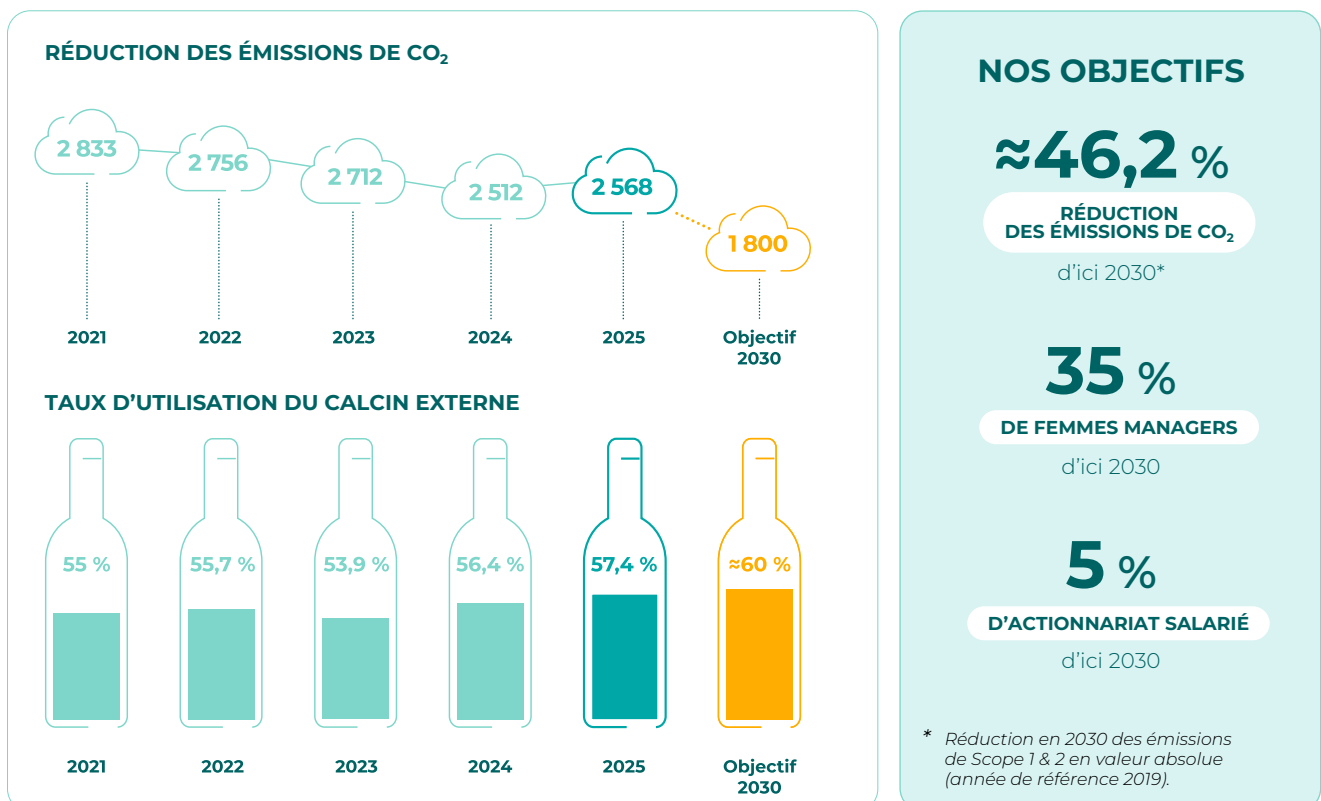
RÉDUCTION DES ÉMISSIONS DE $CO_2$

2 833
2 756
2 712
2 512
2 568
1 800

2021
2022
2023
2024
2025
Objectif 2030

TAUX D'UTILISATION DU CALCIN EXTERNE

55 %
55,7 %
53,9 %
56,4 %
57,4 %
≈60 %

2021
2022
2023
2024
2025
Objectif 2030

NOS OBJECTIFS

≈46,2 %
RÉDUCTION DES ÉMISSIONS DE $CO_2$
d'ici 2030*

35 %
DE FEMMES MANAGERS
d'ici 2030

5 %
D'ACTIONNARIAT SALARIÉ
d'ici 2030

* Réduction en 2030 des émissions de Scope 1 & 2 en valeur absolue (année de référence 2019).